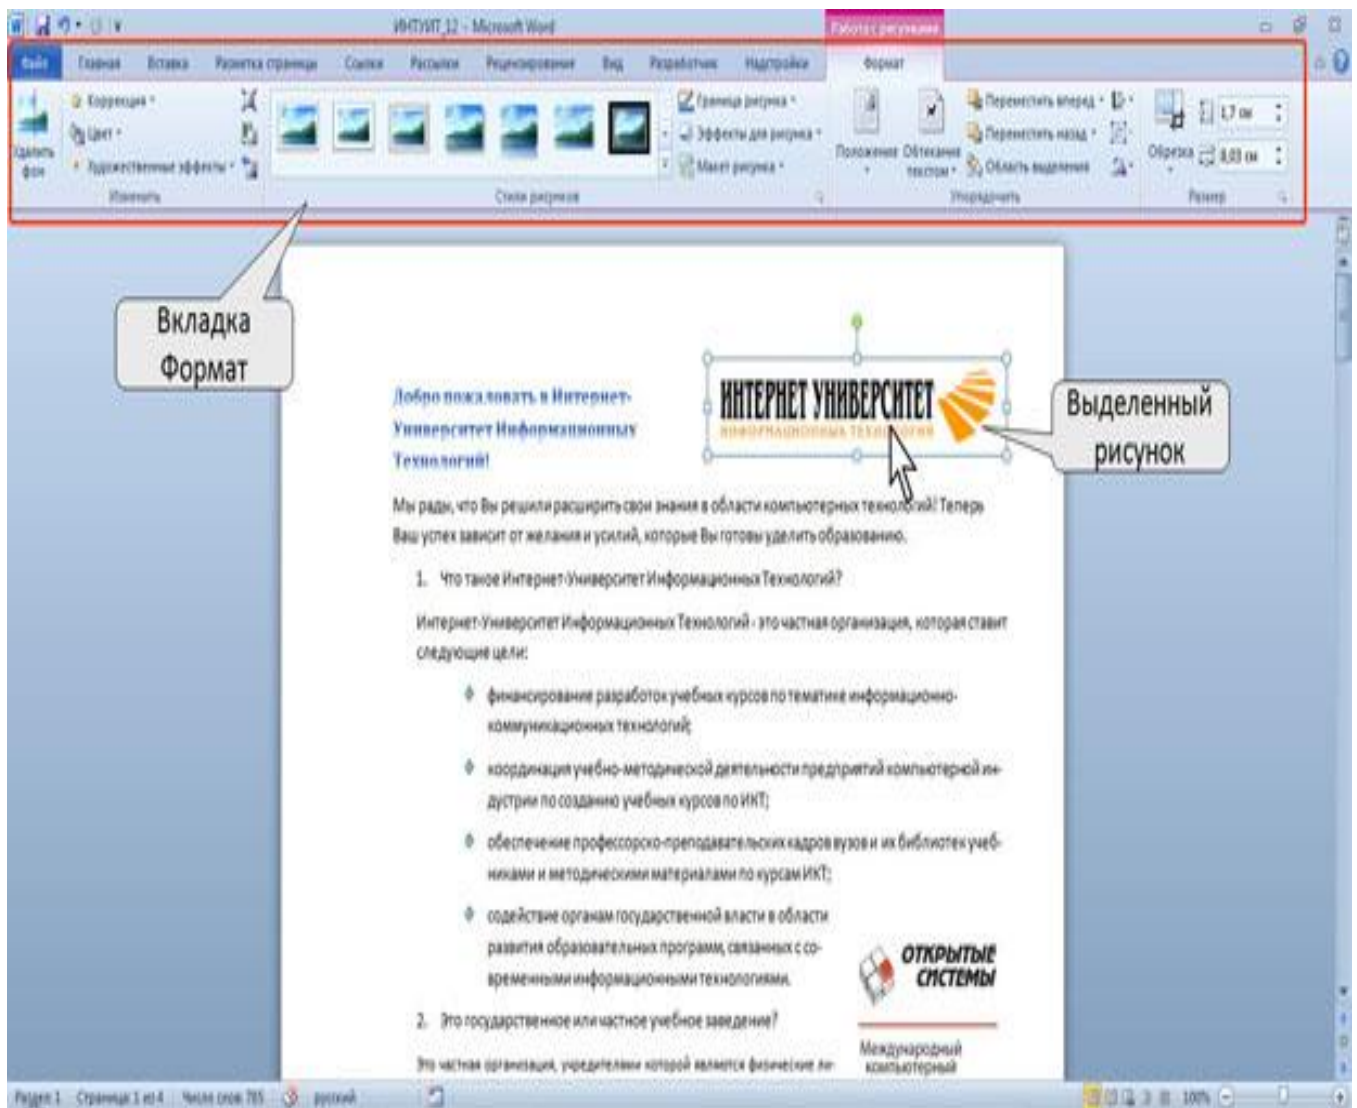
ИНТУИТ_12 - Microsoft Word

Работа с рисунками

Файл Главная Вставка Разметка страницы Ссылки Рассылки Рецензирование Вид Разработчик Надстройки Формат

Удалить фон

Коррекция

Цвет

Художественные эффекты

Изменить

Граница рисунка

Эффекты для рисунка

Макет рисунка

Стили рисунков

Положение

Обтекание текстом

Переместить вперед

Переместить назад

Область выделения

Упорядочить

Обрезка

1,7 см

8,83 см

Размер

Вкладка Формат

Выделенный рисунок

Добро пожаловать в Интернет-Университет Информационных Технологий!

ИНТЕРНЕТ УНИВЕРСИТЕТ

ИНФОРМАЦИОННЫХ ТЕХНОЛОГИЙ

Мы рады, что Вы решили расширить свои знания в области компьютерных технологий! Теперь Ваш успех зависит от желания и усилий, которые Вы готовы уделить образованию.

1. Что такое Интернет-Университет Информационных Технологий?

Интернет-Университет Информационных Технологий - это частная организация, которая ставит следующие цели:

финансирование разработок учебных курсов по тематике информационно-коммуникационных технологий;

координация учебно-методической деятельности предприятий компьютерной индустрии по созданию учебных курсов по ИКТ;

обеспечение профессорско-преподавательских кадров вузов и их библиотек учебниками и методическими материалами по курсам ИКТ;

содействие органам государственной власти в области развития образовательных программ, связанных с современными информационными технологиями.

ОТКРЫТЫЕ СИСТЕМЫ

Международный компьютерный

2. Это государственное или частное учебное заведение?

Это частная организация, учредителями которой является физические ли-

Раздел: 1 Страница: 1 из 4 Число слов: 785 русский 100%